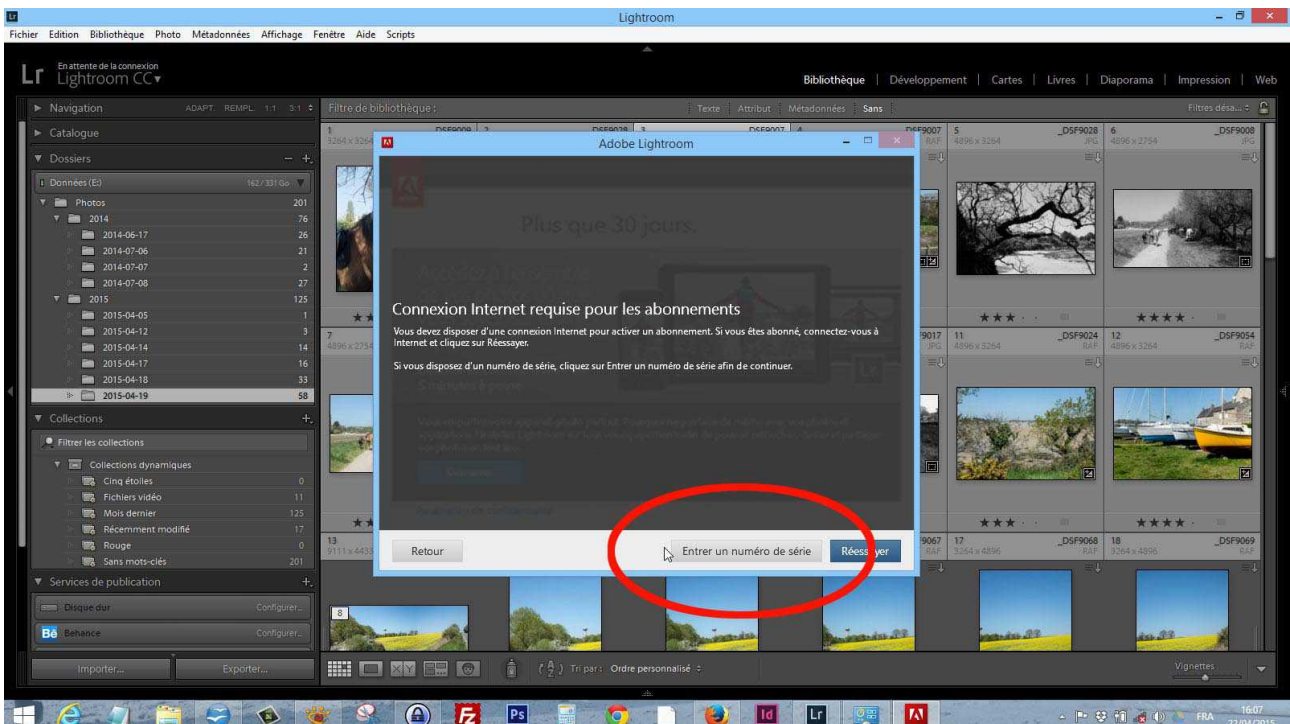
Lightroom

Fichier Edition Bibliothèque Photo Métadonnées Affichage Fenêtre Aide Scripts

Lr En attente de la connexion Lightroom CC

Bibliothèque | Développement | Cartes | Livres | Diaporama | Impression | Web

Navigation ADAPT REMPL. 1:1 3:1

Filtre de bibliothèque : Texte Attribut Métadonnées Sans Filtres désa...

Catalogue

Dossiers

Données (E:) 162 / 331 Go

Photos 201
2014 76
2014-06-17 26
2014-07-06 21
2014-07-07 2
2014-07-08 27
2015 125
2015-04-05 1
2015-04-12 3
2015-04-14 14
2015-04-17 16
2015-04-18 33
2015-04-19 58

Collections

Filtrer les collections

Collections dynamiques
Cinq étoiles 0
Fichiers vidéo 11
Mois dernier 125
Récemment modifié 17
Rouge 0
Sans mots-clés 201

Services de publication

Disque dur Configurer...
Behance Configurer...

Importer... Exporter...

Tri par : Ordre personnalisé

Vignettes

1 3264 x 3264 _DSF9009 2 _DSF9028 3 _DSF9007 4 _DSF9007 5 4896 x 3264 _DSF9028 JPG 6 4896 x 2754 _DSF9008 JPG

7 4896 x 2754 _DSF9017 JPG 11 4896 x 3264 _DSF9024 RAF 12 4896 x 3264 _DSF9054 RAF

13 9111 x 4433 _DSF9067 RAF 17 3264 x 4896 _DSF9068 RAF 18 3264 x 4896 _DSF9069 RAF

8

Adobe Lightroom

Plus que 30 jours.

Connexion Internet requise pour les abonnements

Vous devez disposer d'une connexion Internet pour activer un abonnement. Si vous êtes abonné, connectez-vous à Internet et cliquez sur Réessayer.

Si vous disposez d'un numéro de série, cliquez sur Entrer un numéro de série afin de continuer.

Retour

Entrer un numéro de série

Réessayer

FRA 16:07 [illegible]